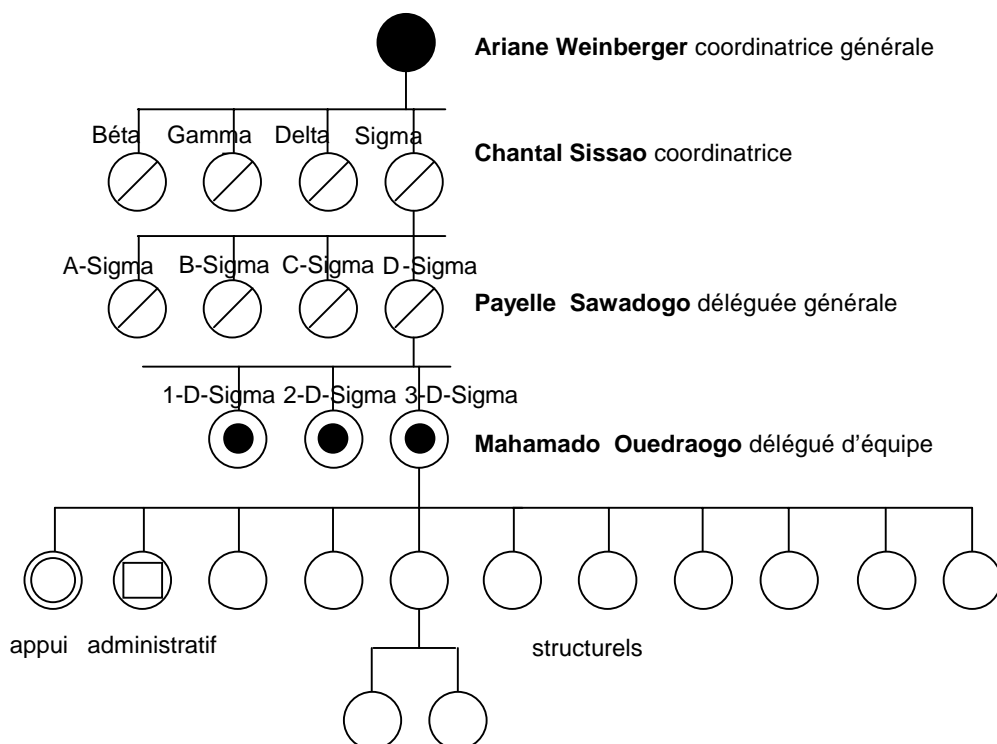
**Ariane Weinberger** coordinatrice générale

Béta Gamma Delta Sigma

**Chantal Sissao** coordinatrice

A-Sigma B-Sigma C-Sigma D-Sigma

**Payelle Sawadogo** déléguée générale

1-D-Sigma 2-D-Sigma 3-D-Sigma

**Mahamado Ouedraogo** délégué d'équipe

appui administratif

structurels